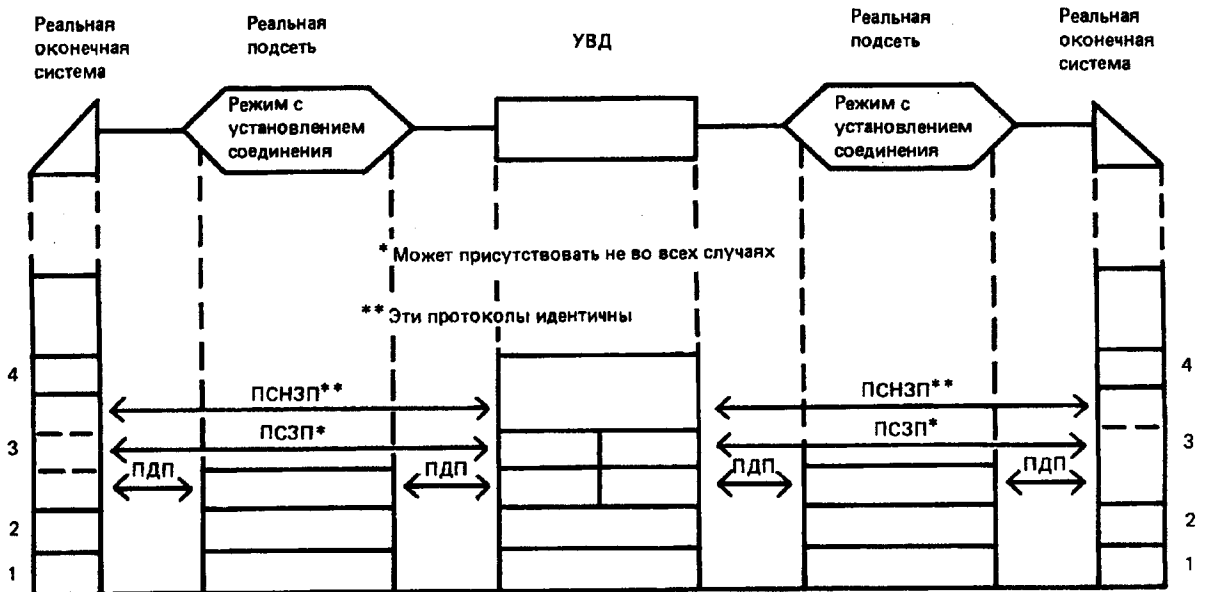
Реальная оконечная система

Реальная подсеть

Режим с установлением соединения

УВД

Реальная подсеть

Режим с установлением соединения

Реальная оконечная система

* Может присутствовать не во всех случаях

** Эти протоколы идентичны

4

ПСНЗП**

ПСЗП*

3

ПДП

ПДП

2

1

ПСНЗП**

ПСЗП*

ПДП

ПДП

4

3

2

1